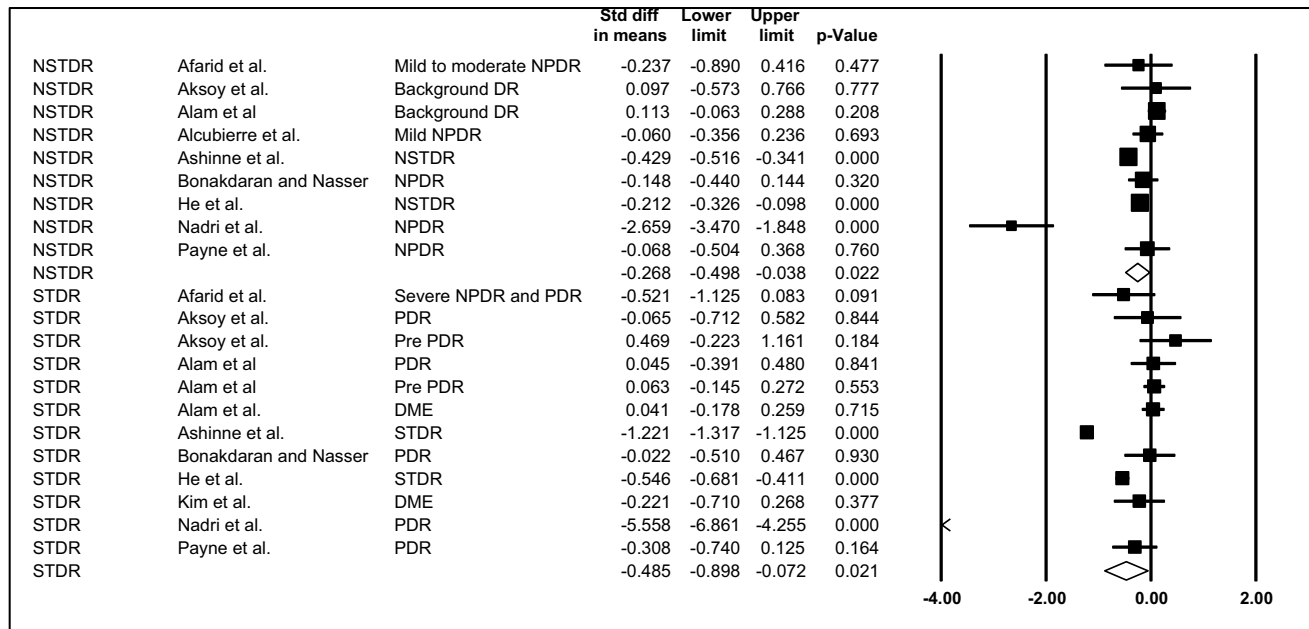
|  |  |  | Std diff in means | Lower limit | Upper limit | p-Value |
|---|---|---|---|---|---|---|
| NSTDR | Afarid et al. | Mild to moderate NPDR | -0.237 | -0.890 | 0.416 | 0.477 |
| NSTDR | Aksoy et al. | Background DR | 0.097 | -0.573 | 0.766 | 0.777 |
| NSTDR | Alam et al | Background DR | 0.113 | -0.063 | 0.288 | 0.208 |
| NSTDR | Alcubierre et al. | Mild NPDR | -0.060 | -0.356 | 0.236 | 0.693 |
| NSTDR | Ashinne et al. | NSTDR | -0.429 | -0.516 | -0.341 | 0.000 |
| NSTDR | Bonakdaran and Nasser | NPDR | -0.148 | -0.440 | 0.144 | 0.320 |
| NSTDR | He et al. | NSTDR | -0.212 | -0.326 | -0.098 | 0.000 |
| NSTDR | Nadri et al. | NPDR | -2.659 | -3.470 | -1.848 | 0.000 |
| NSTDR | Payne et al. | NPDR | -0.068 | -0.504 | 0.368 | 0.760 |
| NSTDR |  |  | -0.268 | -0.498 | -0.038 | 0.022 |
| STDR | Afarid et al. | Severe NPDR and PDR | -0.521 | -1.125 | 0.083 | 0.091 |
| STDR | Aksoy et al. | PDR | -0.065 | -0.712 | 0.582 | 0.844 |
| STDR | Aksoy et al. | Pre PDR | 0.469 | -0.223 | 1.161 | 0.184 |
| STDR | Alam et al | PDR | 0.045 | -0.391 | 0.480 | 0.841 |
| STDR | Alam et al | Pre PDR | 0.063 | -0.145 | 0.272 | 0.553 |
| STDR | Alam et al. | DME | 0.041 | -0.178 | 0.259 | 0.715 |
| STDR | Ashinne et al. | STDR | -1.221 | -1.317 | -1.125 | 0.000 |
| STDR | Bonakdaran and Nasser | PDR | -0.022 | -0.510 | 0.467 | 0.930 |
| STDR | He et al. | STDR | -0.546 | -0.681 | -0.411 | 0.000 |
| STDR | Kim et al. | DME | -0.221 | -0.710 | 0.268 | 0.377 |
| STDR | Nadri et al. | PDR | -5.558 | -6.861 | -4.255 | 0.000 |
| STDR | Payne et al. | PDR | -0.308 | -0.740 | 0.125 | 0.164 |
| STDR |  |  | -0.485 | -0.898 | -0.072 | 0.021 |

-4.00 -2.00 0.00 2.00